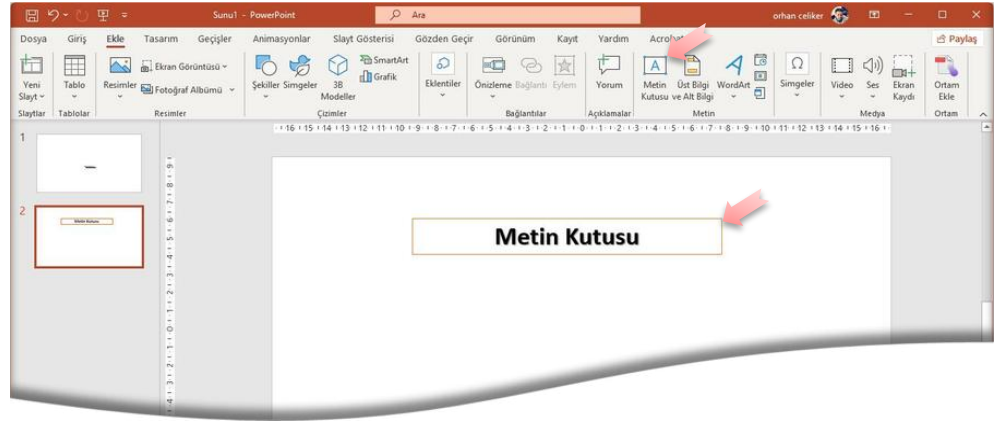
Sunu1 - PowerPoint
Ara
orhan celiker

Dosya Giriş Ekle Tasarım Geçişler Animasyonlar Slayt Gösterisi Gözden Geçir Görünüm Kayıt Yardım Acrobat
Paylaş

Yeni Slayt
Tablo
Resimler
Ekran Görüntüsü
Fotoğraf Albümü
Şekiller
Simgeler
3B Modeller
SmartArt
Grafik
Eklentiler
Önizleme
Bağlantı
Eylem
Yorum
Metin Kutusu
Üst Bilgi ve Alt Bilgi
WordArt
Simgeler
Video
Ses
Ekran Kaydı
Ortam Ekle

Slaytlar Tablolar Resimler Çizimler Bağlantılar Açıklamalar Metin Medya Ortam

1
2
Metin Kutusu

Metin Kutusu